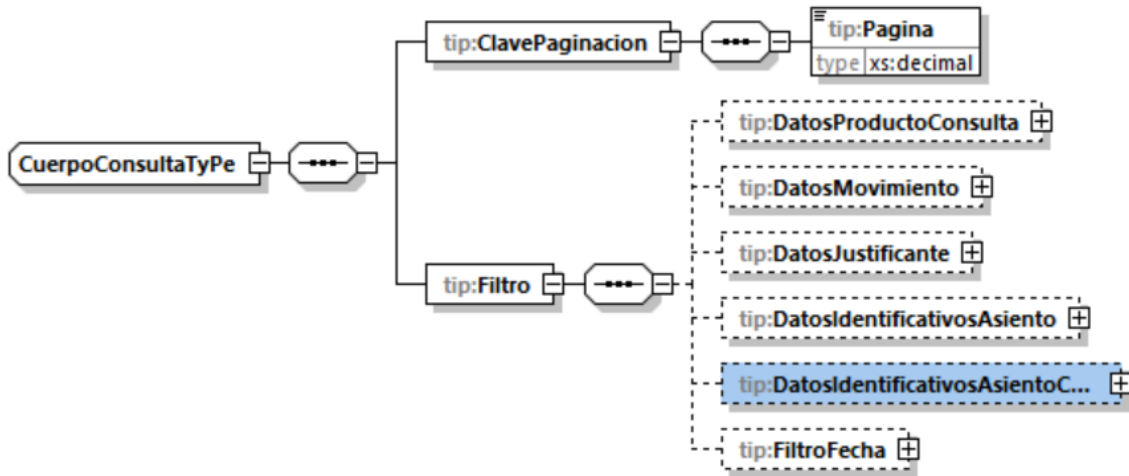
CuerpoConsultaTyPe

tip:ClavePaginacion

tip:Pagina
type xs:decimal

tip:Filtro

tip:DatosProductoConsulta

tip:DatosMovimiento

tip:DatosJustificante

tip:DatosIdentificativosAsiento

tip:DatosIdentificativosAsientoC...

tip:FiltroFecha